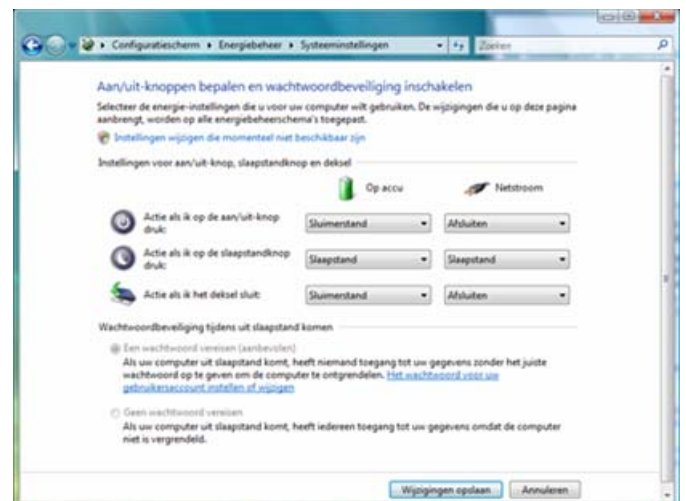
Configuratiescherm ▸ Energiebeheer ▸ Systeeminstellingen

Zoeken

Aan/uit-knoppen bepalen en wachtwoordbeveiliging inschakelen

Selecteer de energie-instellingen die u voor uw computer wilt gebruiken. De wijzigingen die u op deze pagina aanbrengt, worden op alle energiebeheerschema's toegepast.

Instellingen wijzigen die momenteel niet beschikbaar zijn

Instellingen voor aan/uit-knop, slaapstandknop en deksel

Op accu

Netstroom

| | Op accu | Netstroom |
|---|---|---|
| Actie als ik op de aan/uit-knop druk: | Sluimerstand | Afsluiten |
| Actie als ik op de slaapstandknop druk: | Slaapstand | Slaapstand |
| Actie als ik het deksel sluit: | Sluimerstand | Afsluiten |

Wachtwoordbeveiliging tijdens uit slaapstand komen

Een wachtwoord vereisen (aanbevolen)
Als uw computer uit slaapstand komt, heeft niemand toegang tot uw gegevens zonder het juiste wachtwoord op te geven om de computer te ontgrendelen. Het wachtwoord voor uw gebruikersaccount instellen of wijzigen

Geen wachtwoord vereisen
Als uw computer uit slaapstand komt, heeft iedereen toegang tot uw gegevens omdat de computer niet is vergrendeld.

Wijzigingen opslaan

Annuleren